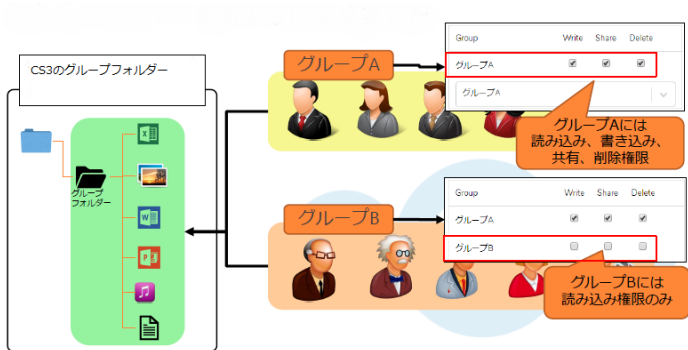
CS3のグループフォルダー

グループフォルダー

グループA

| Group | Write | Share | Delete |
|---|---|---|---|
| グループA | ☑ | ☑ | ☑ |

グループA

グループAには
読み込み、書き込み、
共有、削除権限

グループB

| Group | Write | Share | Delete |
|---|---|---|---|
| グループA | ☑ | ☑ | ☑ |
| グループB | ☐ | ☐ | ☐ |

グループBには
読み込み権限のみ